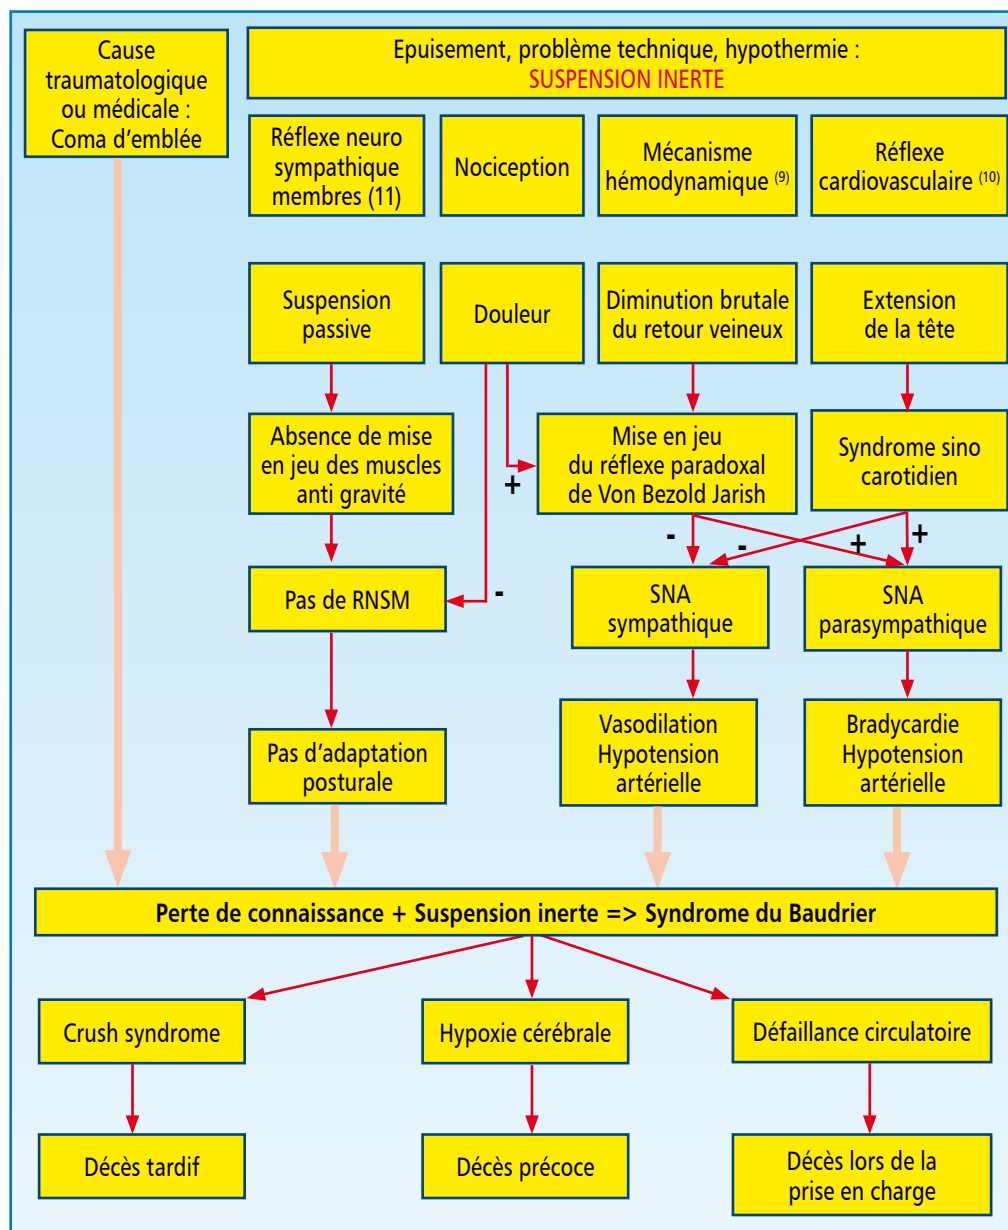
Cause traumatologique ou médicale : Coma d'emblée

Epuisement, problème technique, hypothermie :
SUSPENSION INERTE

Réflexe neuro sympathique membres (11)

Nociception

Mécanisme hémodynamique $^{(9)}$

Réflexe cardiovasculaire $^{(10)}$

Suspension passive

Douleur

Diminution brutale du retour veineux

Extension de la tête

Absence de mise en jeu des muscles anti gravité

+

Mise en jeu du réflexe paradoxal de Von Bezold Jarish

Syndrome sino carotidien

-

-

+

+

Pas de RNSM

-

SNA sympathique

SNA parasympathique

Pas d'adaptation posturale

Vasodilation Hypotension artérielle

Bradycardie Hypotension artérielle

Perte de connaissance + Suspension inerte => Syndrome du Baudrier

Crush syndrome

Hypoxie cérébrale

Défaillance circulatoire

Décès tardif

Décès précoce

Décès lors de la prise en charge